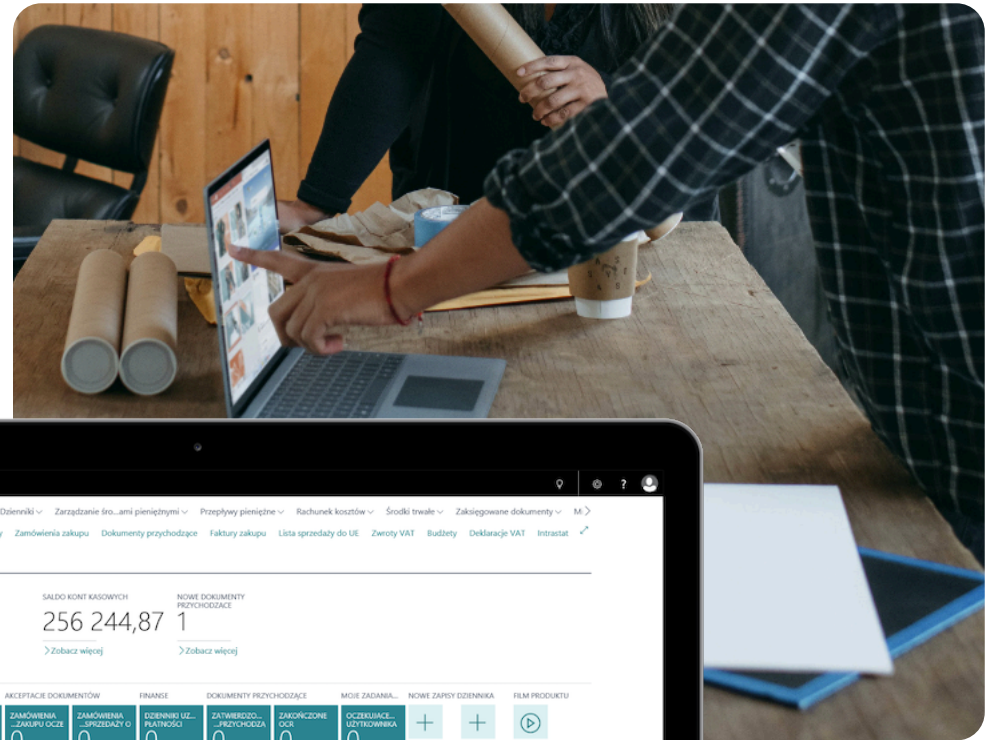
Dzienniki ⌵ Zarządzanie śro...ami pieniężnymi ⌵ Przepływy pieniężne ⌵ Rachunek kosztów ⌵ Środki trwałe ⌵ Zaksięgowane dokumenty ⌵ M

Zamówienia zakupu Dokumenty przychodzące Faktury zakupu Lista sprzedaży do UE Zwroty VAT Budżety Deklaracje VAT Intrastat

SALDO KONT KASOWYCH
256 244,87
> Zobacz więcej

NOWE DOKUMENTY PRZYCHODZĄCE
1
> Zobacz więcej

AKCEPTACJE DOKUMENTÓW
ZAMÓWIENIA ...ZAKUPU OCZE
0
ZAMÓWIENIA ...SPRZEDAŻY O
0

FINANSE
DZIENNIKI UZ... PŁATNOŚCI
0

DOKUMENTY PRZYCHODZĄCE
ZATWIERDZO... ...PRZYCHODZA
0
ZAKOŃCZONE OCR
0

MOJE ZADANIA...
OCZEKUJĄCE... UŻYTKOWNIKA
0

NOWE ZAPISY DZIENNIKA

FILM PRODUKTU